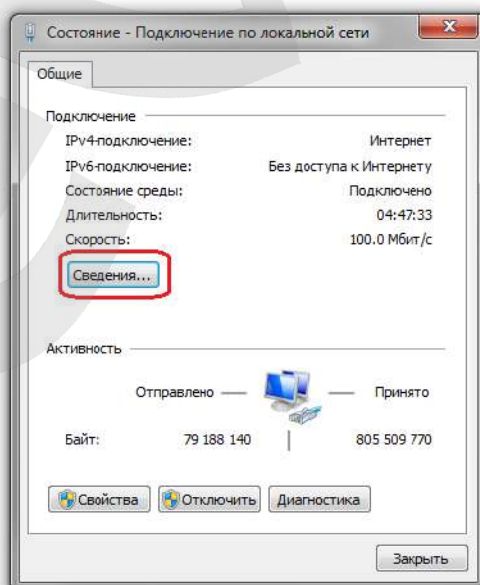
Состояние - Подключение по локальной сети

Общие

Подключение

| | |
|---|---|
| IPv4-подключение: | Интернет |
| IPv6-подключение: | Без доступа к Интернету |
| Состояние среды: | Подключено |
| Длительность: | 04:47:33 |
| Скорость: | 100.0 Мбит/с |

Сведения...

Активность

Отправлено — — Принято

Байт: 79 188 140 805 509 770

Свойства Отключить Диагностика

Закрыть